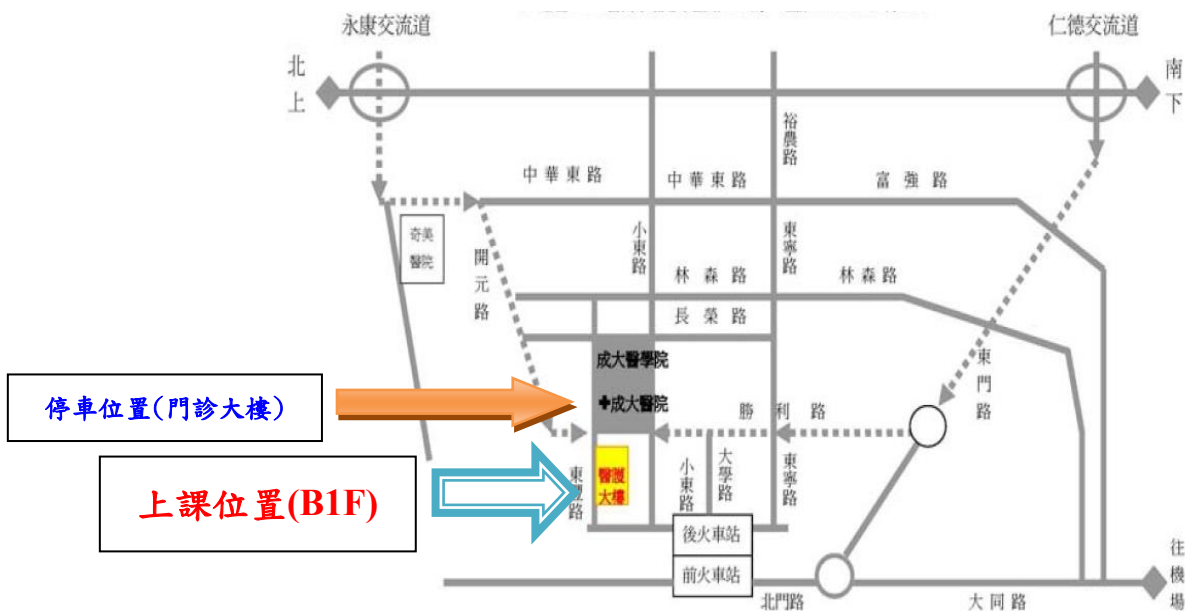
永康交流道

仁德交流道

北上

南下

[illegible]

中華東路

中華東路

裕農路

富強路

奇美醫院

開元路

小東路

東寧路

林森路

林森路

長榮路

成大醫學院

成大醫院

東門路

停車位置(門診大樓)

勝利路

東寧路

上課位置(B1F)

醫護大樓

小東路

大學路

東寧路

後火車站

前火車站

北門路

大同路

往機場